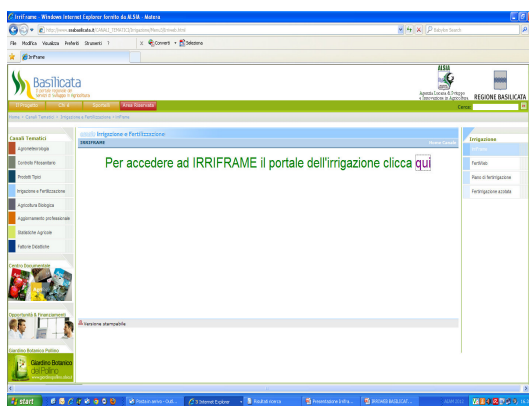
IrriFrame - Windows Internet Explorer fornito da ALSIA - Matera

http://www.ssabasilicata.it/CANALI_TEMATICI/Irrigazione/files/IrriWeb.html

File Modifica Visualizza Preferiti Strumenti ?

Converti Seleziona

IrriFrame

Basilicata
Il portale regionale dei Servizi di Sviluppo in Agricoltura

ALSIA
Agenzia Lucana di Sviluppo e di Innovazione in Agricoltura

REGIONE BASILICATA

Il Progetto Chi è Bacheca Area Riservata

Cerca

Home > Canali Tematici > Irrigazione e Fertilizzazione > IrriFrame

Canali Tematici
Agrometeorologia
Controllo Fitosanitario
Prodotti Tipici
Irrigazione e Fertilizzazione
Agricoltura Biologica
Aggiornamento professionale
Statistiche Agricole
Fattorie Didattiche

Centro Documentale

Opportunità & Finanziamenti

Giardino Botanico Pollino
Giardino Botanico del Pollino

Irrigazione e Fertilizzazione
IRRIFRAME

Per accedere ad IRRIFRAME il portale dell'irrigazione clicca qui

Versione stampabile

Irrigazione
IrriFrame
FertiWeb
Piano di fertirrigazione
Fertirrigazione assistita

start

Posta in arrivo - Outl...
3 Internet Explorer
Risultati ricerca
Presentazione Irrifra...
BROWSER BASILICAT...